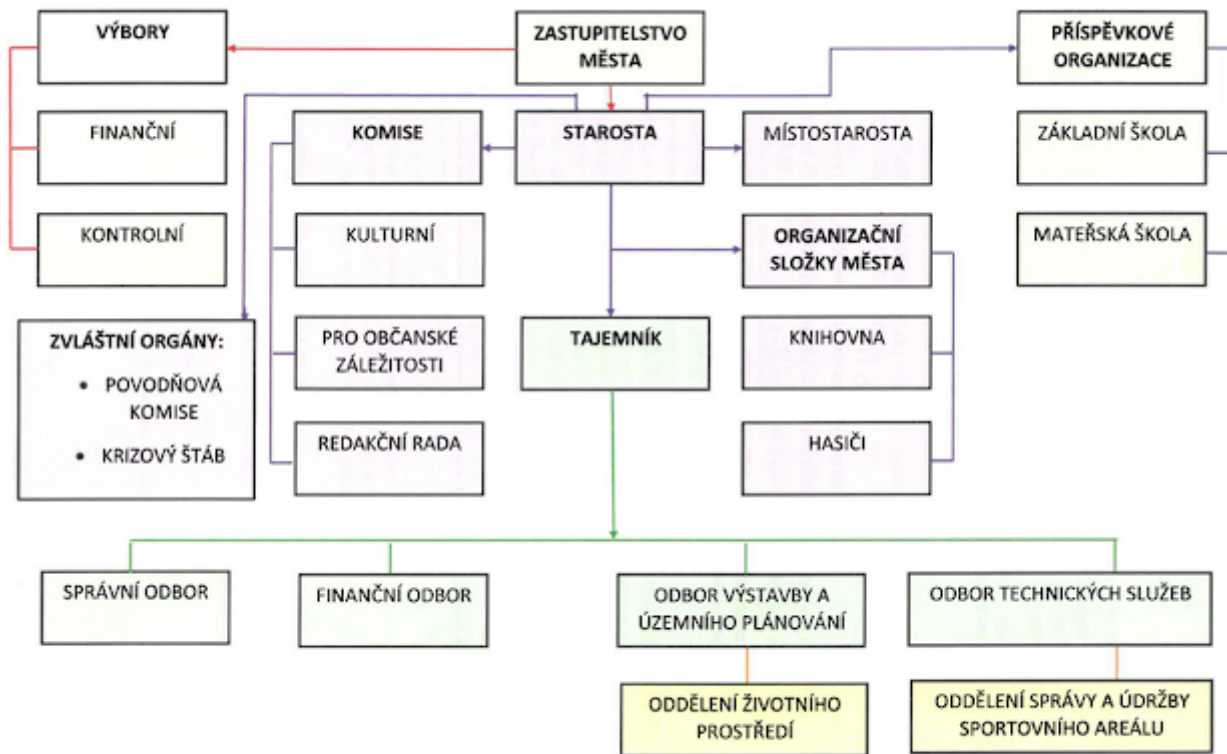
VÝBORY

ZASTUPITELSTVO MĚSTA

PŘÍSPĚVKOVÉ ORGANIZACE

FINANČNÍ

KOMISE

STAROSTA

MÍSTOSTAROSTA

ZÁKLADNÍ ŠKOLA

KONTROLNÍ

KULTURNÍ

ORGANIZAČNÍ SLOŽKY MĚSTA

MATEŘSKÁ ŠKOLA

ZVLÁŠTNÍ ORGÁNY:
• POVODŇOVÁ KOMISE
• KRIZOVÝ ŠTÁB

PRO OBČANSKÉ ZÁLEŽITOSTI

TAJEMNÍK

KNIHOVNA

REDAKČNÍ RADA

HASIČI

SPRÁVNÍ ODBOR

FINANČNÍ ODBOR

ODBOR VÝSTAVBY A ÚZEMNÍHO PLÁNOVÁNÍ

ODBOR TECHNICKÝCH SLUŽEB

ODDĚLENÍ ŽIVOTNÍHO PROSTŘEDÍ

ODDĚLENÍ SPRÁVY A ÚDRŽBY SPORTOVNÍHO AREÁLU